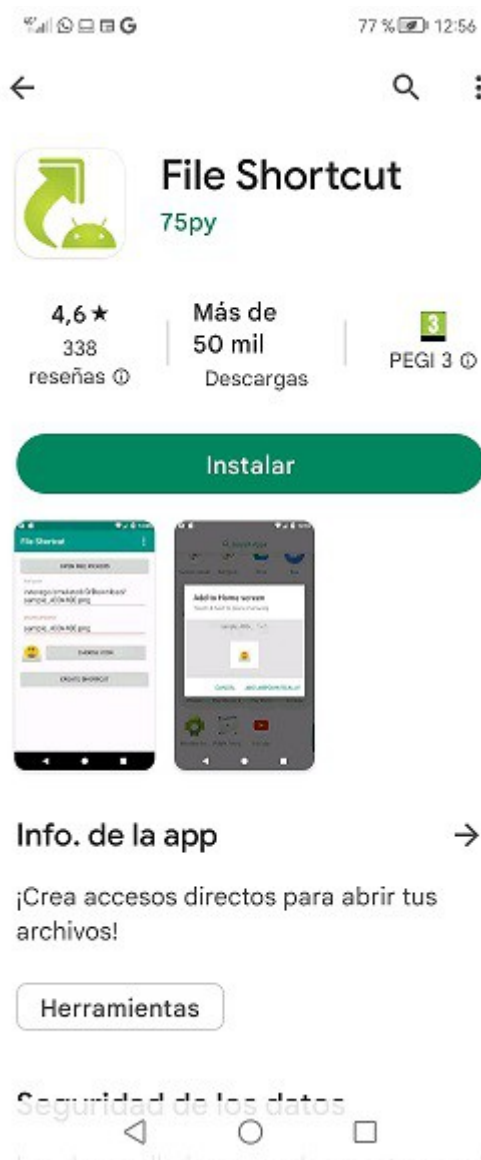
77 % 12:56

File Shortcut
75py

4,6 ★
338 reseñas ⓘ

Más de 50 mil
Descargas

3
PEGI 3 ⓘ

Instalar

File Shortcut
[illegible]
CREATE SHORTCUT

Add to Home screen
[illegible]

Info. de la app

¡Crea accesos directos para abrir tus archivos!

Herramientas

Seguridad de los datos